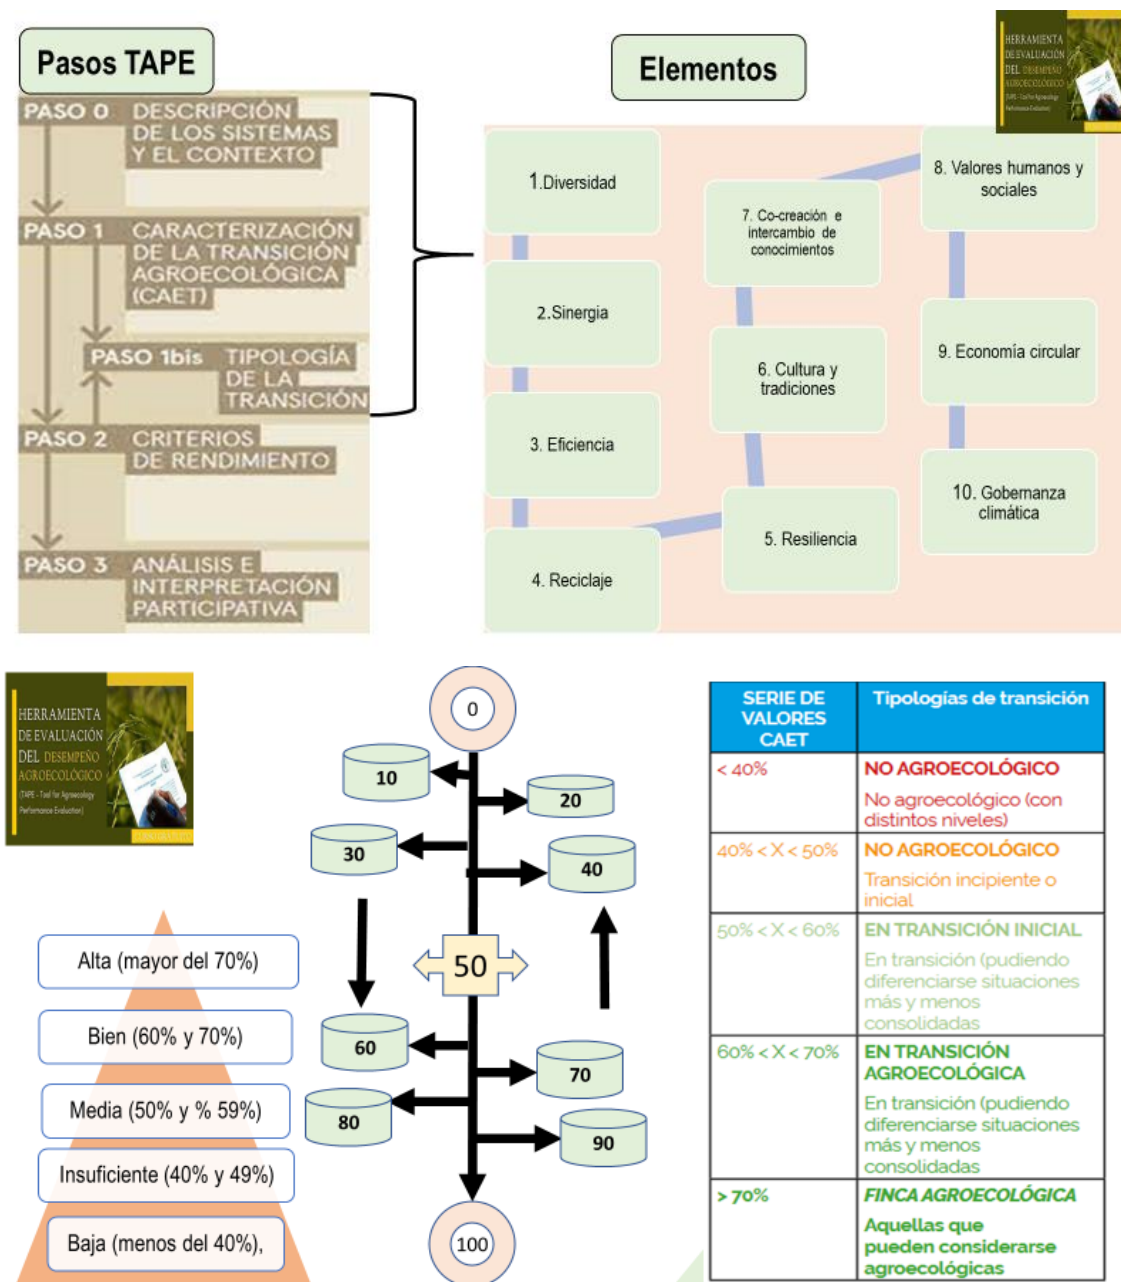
Pasos TAPE

PASO 0 DESCRIPCIÓN DE LOS SISTEMAS Y EL CONTEXTO

PASO 1 CARACTERIZACIÓN DE LA TRANSICIÓN AGROECOLÓGICA (CAET)

PASO 1bis TIPOLOGÍA DE LA TRANSICIÓN

PASO 2 CRITERIOS DE RENDIMIENTO

PASO 3 ANÁLISIS E INTERPRETACIÓN PARTICIPATIVA

Elementos

HERRAMIENTA DE EVALUACIÓN DEL DESEMPEÑO AGROECOLÓGICO

1.Diversidad

2.Sinergia

3. Eficiencia

4. Reciclaje

5. Resiliencia

6. Cultura y tradiciones

7. Co-creación e intercambio de conocimientos

8. Valores humanos y sociales

9. Economía circular

10. Gobernanza climática

HERRAMIENTA DE EVALUACIÓN DEL DESEMPEÑO AGROECOLÓGICO
(TAPE - Tool for Agroecology Performance Evaluation)

Alta (mayor del 70%)

Bien (60% y 70%)

Media (50% y % 59%)

Insuficiente (40% y 49%)

Baja (menos del 40%),

0
10
20
30
40
50
60
70
80
90
100

| SERIE DE VALORES CAET | Tipologías de transición |
|---|---|
| < 40% | NO AGROECOLÓGICO<br>No agroecológico (con distintos niveles) |
| 40% < X < 50% | NO AGROECOLÓGICO<br>Transición incipiente o inicial |
| 50% < X < 60% | EN TRANSICIÓN INICIAL<br>En transición (pudiendo diferenciarse situaciones más y menos consolidadas |
| 60% < X < 70% | EN TRANSICIÓN AGROECOLÓGICA<br>En transición (pudiendo diferenciarse situaciones más y menos consolidadas |
| > 70% | FINCA AGROECOLÓGICA<br>Aquellas que pueden considerarse agroecológicas |